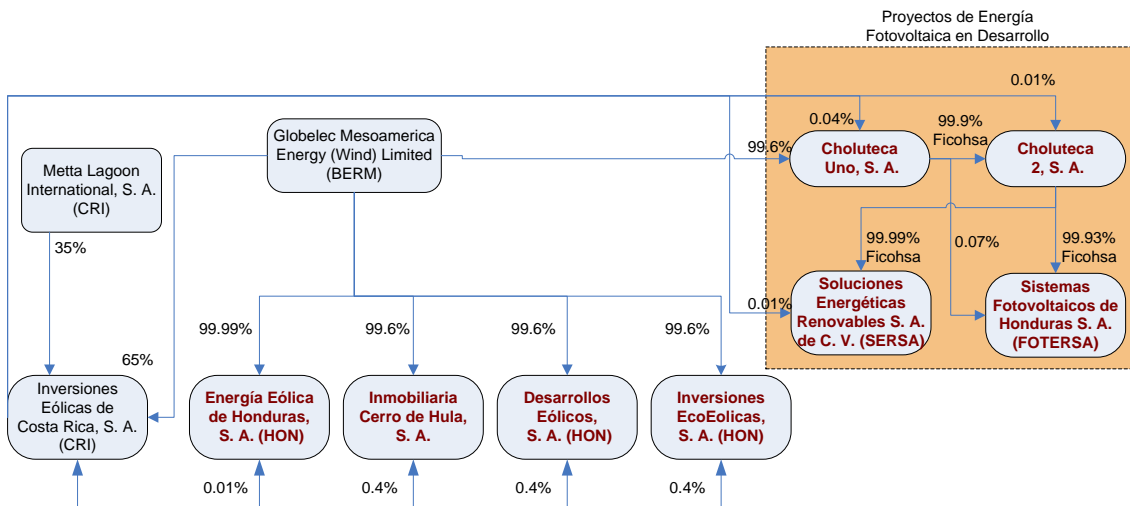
Proyectos de Energía Fotovoltaica en Desarrollo

0.01%

Globelec Mesoamerica Energy (Wind) Limited (BERM)

0.04%

99.9% Ficohsa

99.6%

Choluteca Uno, S. A.

Choluteca 2, S. A.

Metta Lagoon International, S. A. (CRI)

35%

99.99% Ficohsa

0.07%

99.93% Ficohsa

0.01%

Soluciones Energéticas Renovables S. A. de C. V. (SERSA)

Sistemas Fotovoltaicos de Honduras S. A. (FOTERSA)

99.99%

99.6%

99.6%

99.6%

65%

Inversiones Eólicas de Costa Rica, S. A. (CRI)

Energía Eólica de Honduras, S. A. (HON)

Inmobiliaria Cerro de Hula, S. A.

Desarrollos Eólicos, S. A. (HON)

Inversiones EcoEolicas, S. A. (HON)

0.01%

0.4%

0.4%

0.4%